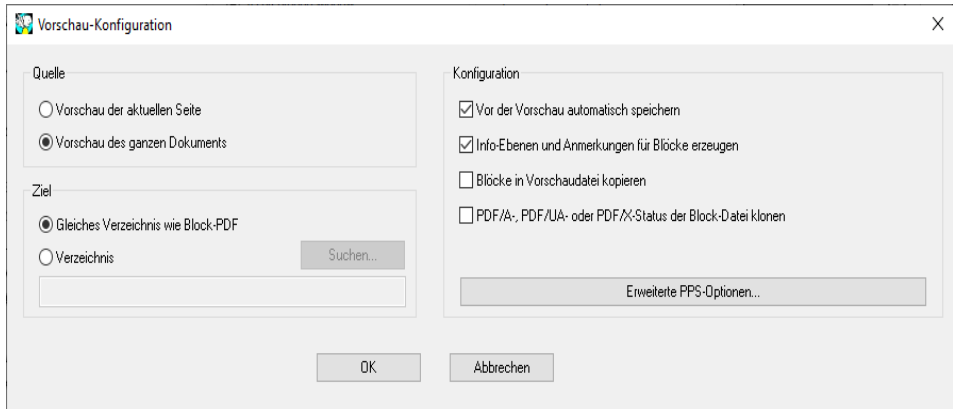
Vorschau-Konfiguration

X

Quelle

Vorschau der aktuellen Seite

Vorschau des ganzen Dokuments

Ziel

Gleiches Verzeichnis wie Block-PDF

Verzeichnis

Suchen...

Konfiguration

Vor der Vorschau automatisch speichern

Info-Ebenen und Anmerkungen für Blöcke erzeugen

Blöcke in Vorschaudatei kopieren

PDF/A-, PDF/UA- oder PDF/X-Status der Block-Datei klonen

Erweiterte PPS-Optionen...

OK

Abbrechen